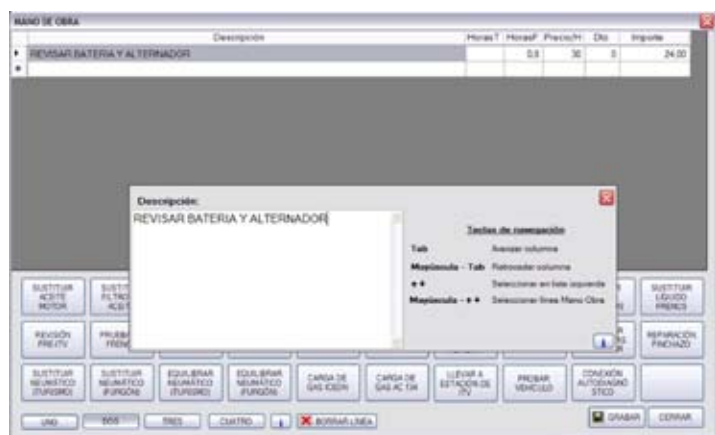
MANO DE OBRA

| Descripción | HorasT | HorasF | Precio/H | Dto | Importe |
|---|---|---|---|---|---|
| REVISAR BATERIA Y ALTERNADOR | | 0.8 | 30 | 0 | 24.00 |
| | | | | | |

Descripción:

REVISAR BATERIA Y ALTERNADOR

Teclas de navegación

Tab — Avanzar columna

Mayúscula - Tab — Retroceder columna

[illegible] — Seleccionar en lista izquierda

Mayúscula - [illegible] — Seleccionar línea Mano Obra

SUSTITUIR ACEITE MOTOR

SUSTITUIR FILTRO ACEITE

SUSTITUIR LIQUIDO FRENOS

REVISIÓN PRE-ITV

PRUEBA FRENOS

REPARACIÓN PINCHAZO

SUSTITUIR NEUMÁTICO (TURISMO)

SUSTITUIR NEUMÁTICO (FURGÓN)

EQUILIBRAR NEUMÁTICO (TURISMO)

EQUILIBRAR NEUMÁTICO (FURGÓN)

CARGA DE GAS ICEON

CARGA DE GAS AC 134

LLEVAR A ESTACIÓN DE ITV

PROBAR VEHICULO

CONEXIÓN AUTODIAGNÓSTICO

UNO

DOS

TRES

CUATRO

BORRAR LÍNEA

GRABAR

CERRAR